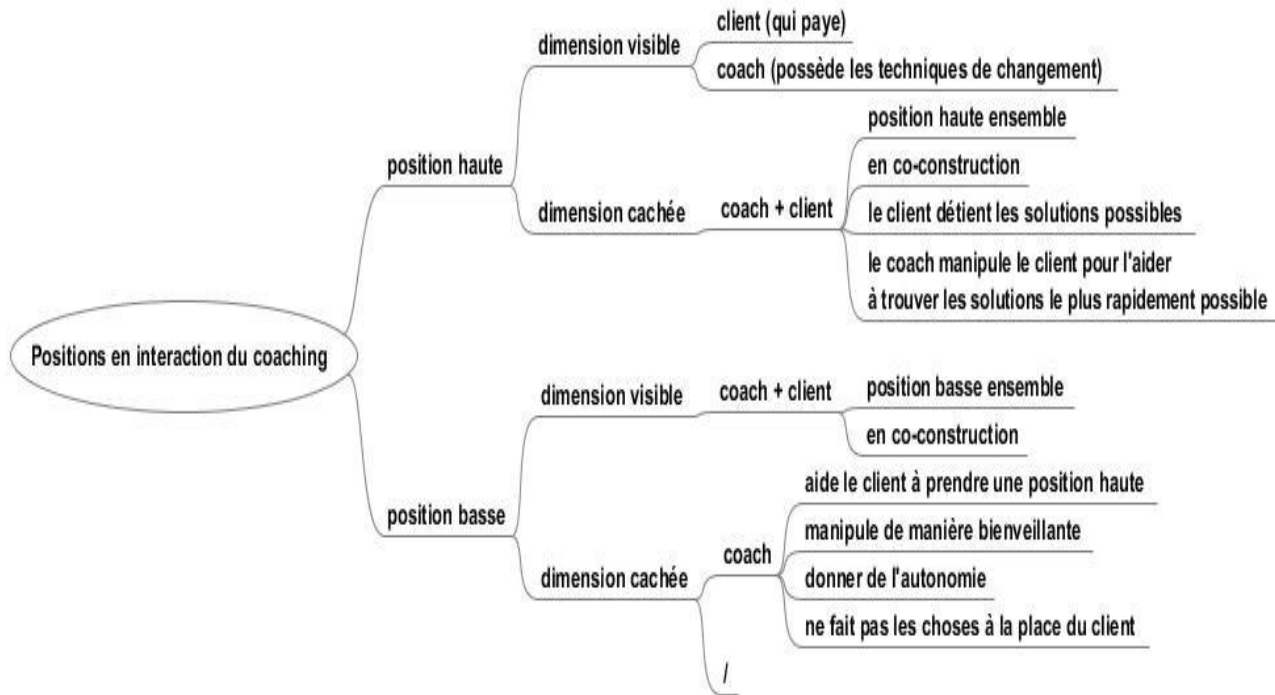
Positions en interaction du coaching

position haute

dimension visible

client (qui paye)

coach (possède les techniques de changement)

dimension cachée

coach + client

position haute ensemble

en co-construction

le client détient les solutions possibles

le coach manipule le client pour l'aider à trouver les solutions le plus rapidement possible

position basse

dimension visible

coach + client

position basse ensemble

en co-construction

dimension cachée

coach

aide le client à prendre une position haute

manipule de manière bienveillante

donner de l'autonomie

ne fait pas les choses à la place du client

/